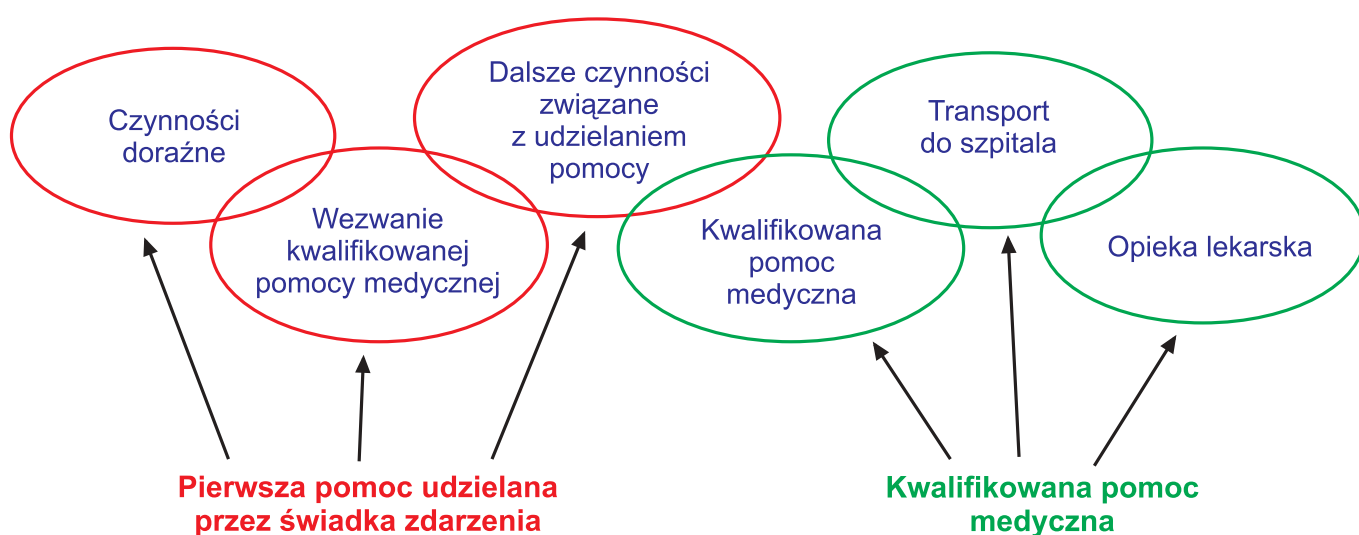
Czynności doraźne

Wezwanie kwalifikowanej pomocy medycznej

Dalsze czynności związane z udzielaniem pomocy

Kwalifikowana pomoc medyczna

Transport do szpitala

Opieka lekarska

Pierwsza pomoc udzielana przez świadka zdarzenia

Kwalifikowana pomoc medyczna